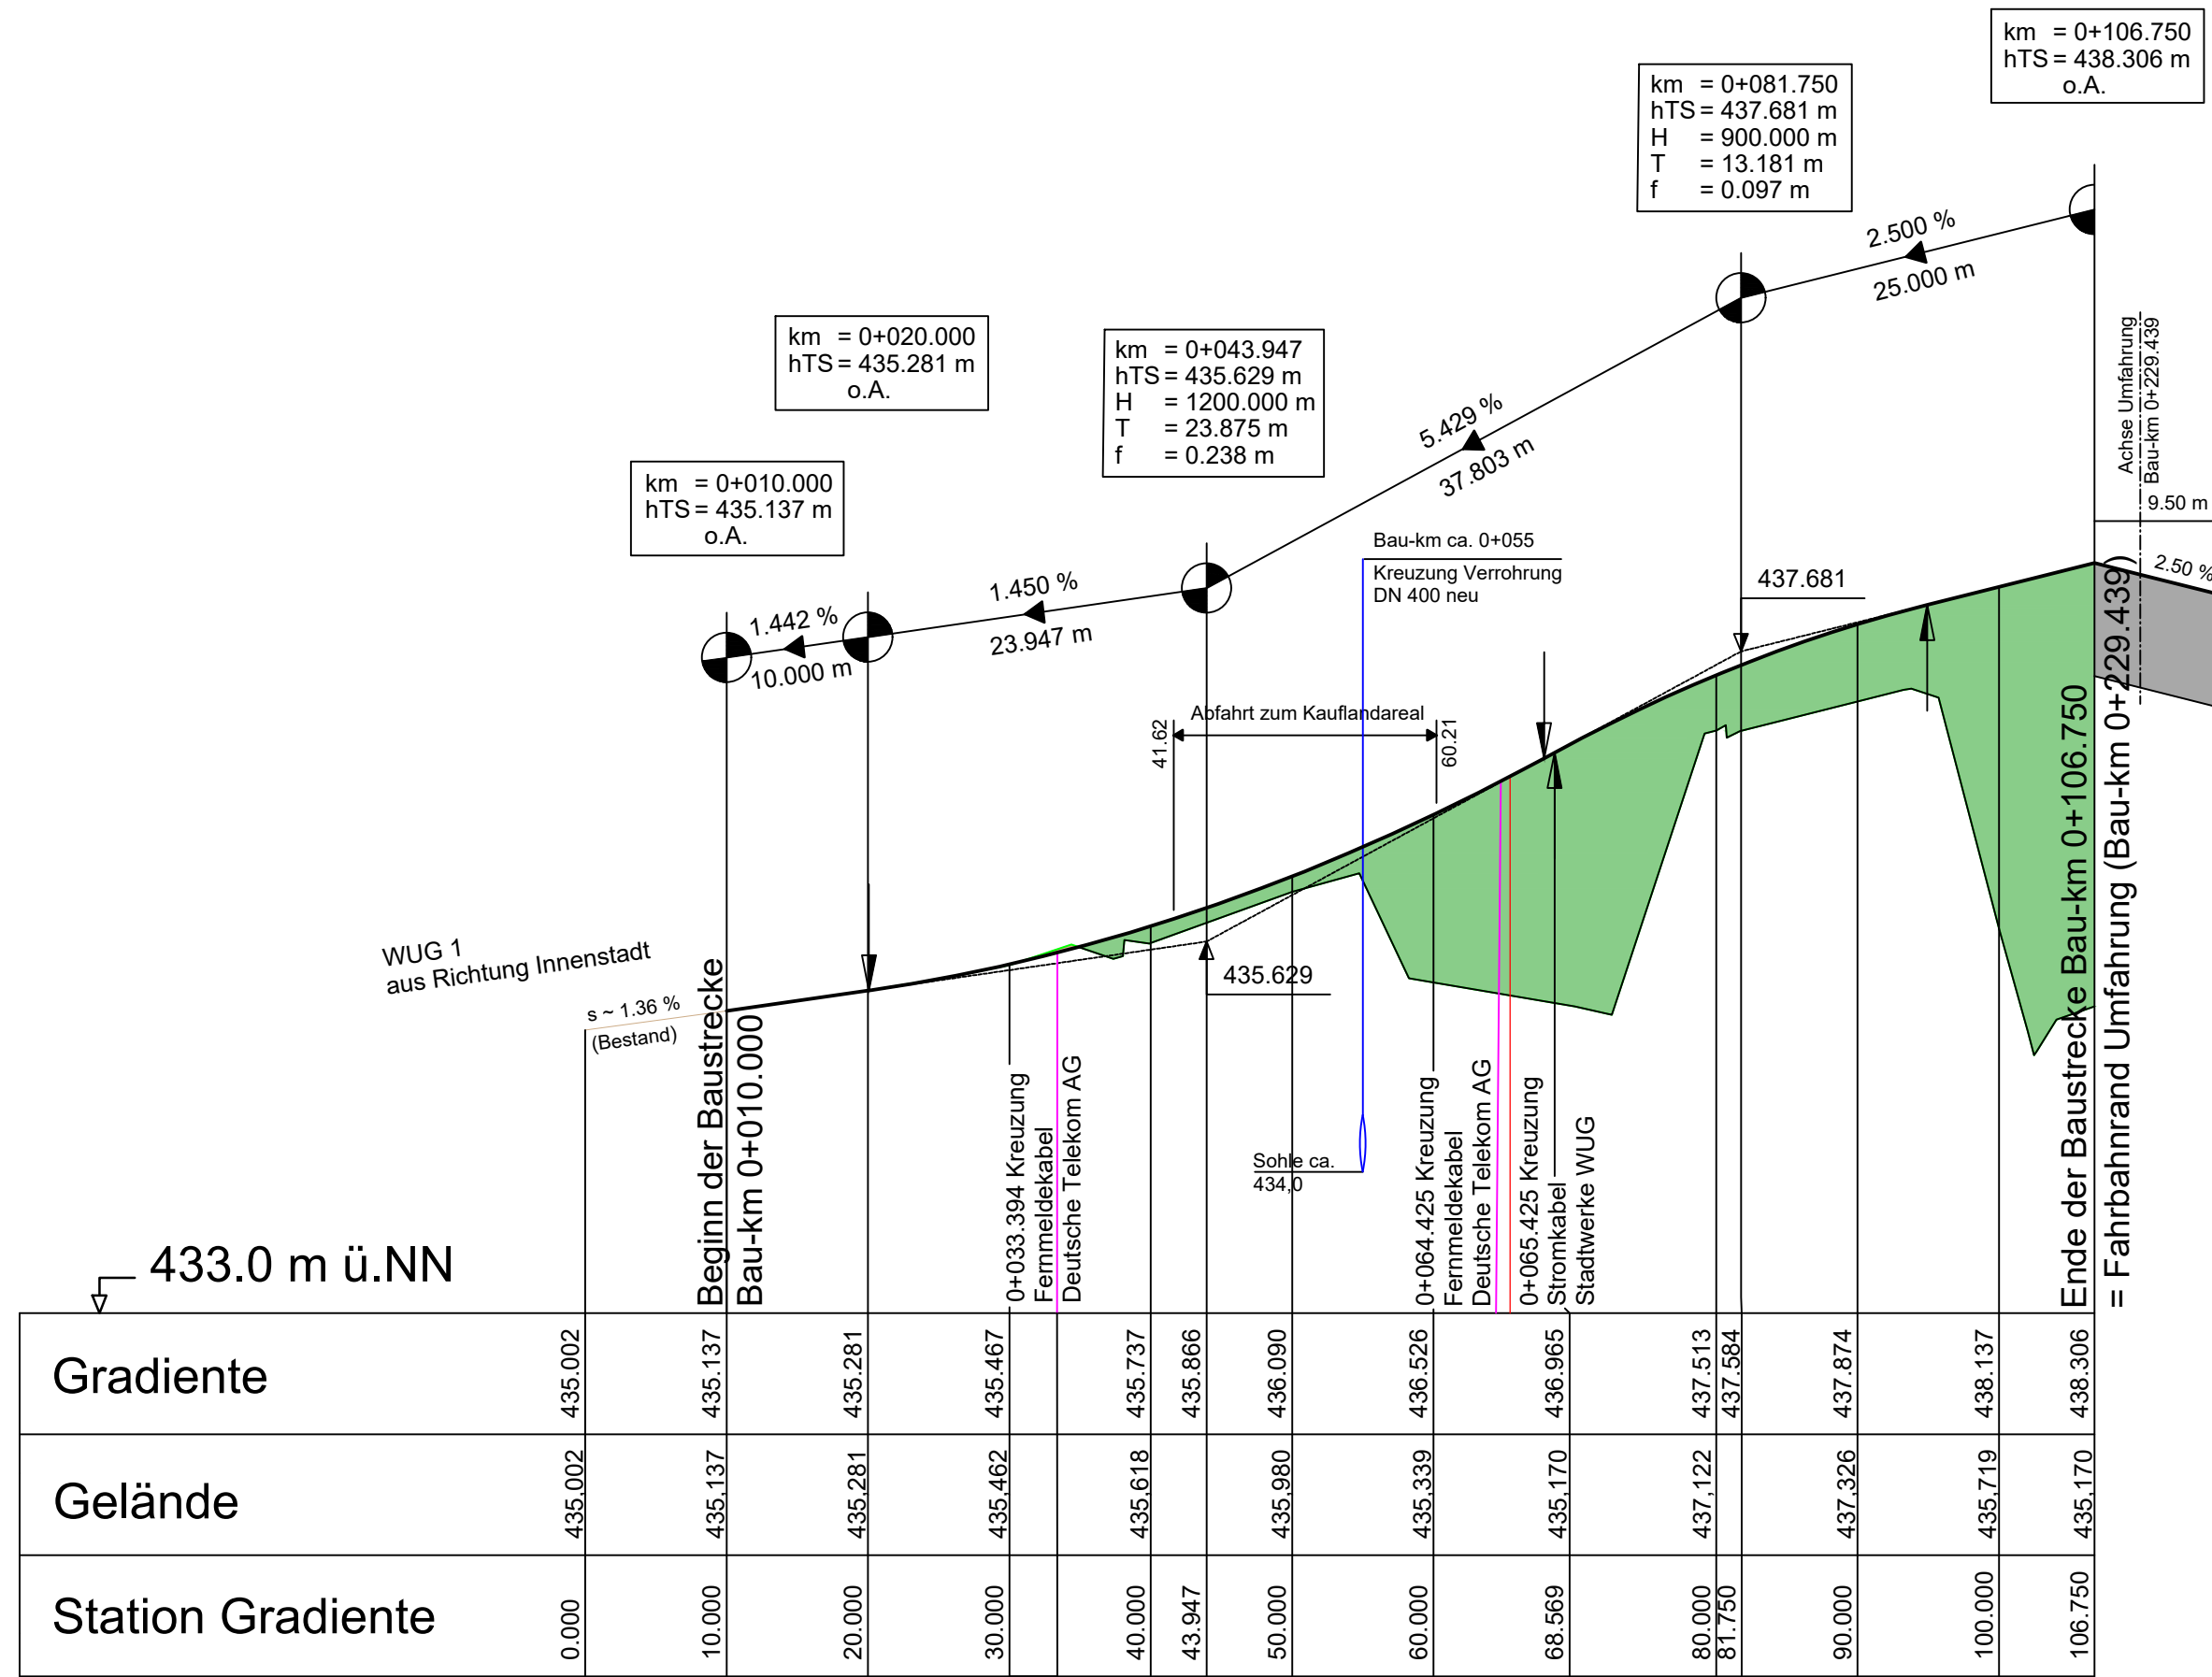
km = 0+106.750
hTS = 438.306 m
o.A.

km = 0+081.750
hTS = 437.681 m
H = 900.000 m
T = 13.181 m
f = 0.097 m

2.500 %
25.000 m

km = 0+020.000
hTS = 435.281 m
o.A.

km = 0+043.947
hTS = 435.629 m
H = 1200.000 m
T = 23.875 m
f = 0.238 m

5.429 %
37.803 m

Achse Umfahrung
Bau-km 0+229.439
9.50 m
2.50 %

km = 0+010.000
hTS = 435.137 m
o.A.

1.442 %
10.000 m

1.450 %
23.947 m

Bau-km ca. 0+055
Kreuzung Verrohrung
DN 400 neu

437.681

Abfahrt zum Kauflandareal
41.62
60.21

435.629

WUG 1
aus Richtung Innenstadt
s ~ 1.36 %
(Bestand)

Beginn der Baustrecke
Bau-km 0+010.000

0+033.394 Kreuzung
Fernmeldekabel
Deutsche Telekom AG

Sohle ca.
434,0

0+064.425 Kreuzung
Fernmeldekabel
Deutsche Telekom AG

0+065.425 Kreuzung
Stromkabel
Stadtwerke WUG

Ende der Baustrecke Bau-km 0+106.750
= Fahrbahnrand Umfahrung (Bau-km 0+229.439)

433.0 m ü.NN

| Gradiente | 435.002 | 435.137 | 435.281 | 435.467 | 435.737 | 435.866 | 436.090 | 436.526 | 436.965 | 437.513 | 437.584 | 437.874 | 438.137 | 438.306 |
|---|---|---|---|---|---|---|---|---|---|---|---|---|---|---|
| Gelände | 435,002 | 435,137 | 435,281 | 435,462 | 435,618 | | 435,980 | 435,339 | 435,170 | 437,122 | | 437,326 | 435,719 | 435,170 |
| Station Gradiente | 0.000 | 10.000 | 20.000 | 30.000 | 40.000 | 43.947 | 50.000 | 60.000 | 68.569 | 80.000 | 81.750 | 90.000 | 100.000 | 106.750 |